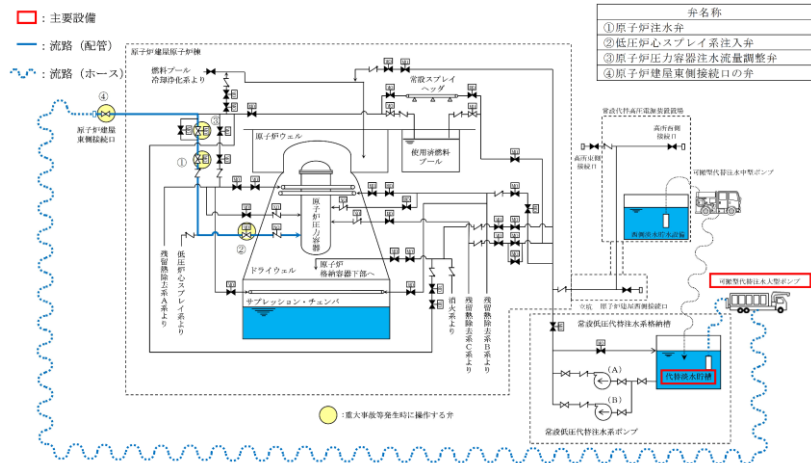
: 主要設備
: 流路（配管）
: 流路（ホース）

| 弁名称 |
|---|
| ①原子炉注水弁 |
| ②低圧炉心スプレイ系注入弁 |
| ③原子炉圧力容器注水流量調整弁 |
| ④原子炉建屋東側接続口の弁 |

原子炉建屋原子炉棟

燃料プール冷却浄化系より

常設スプレイヘッダ

④

原子炉建屋東側接続口

③

①

原子炉ウェル

使用済燃料プール

常設代替高圧電源装置置場

高所西側接続口

高所東側接続口

可搬型代替注水中型ポンプ

西側淡水貯水設備

②

原子炉圧力容器

低圧炉心スプレイ系より

残留熱除去系A系より

ドライウェル

原子炉格納容器下部へ

サプレッション・チェンバ

消火系より

残留熱除去系C系より

残留熱除去系B系より

可搬型代替注水大型ポンプ

立坑

原子炉建屋西側接続口

常設低圧代替注水系格納槽

(A)

(B)

代替淡水貯槽

常設低圧代替注水系ポンプ

: 重大事故等発生時に操作する弁